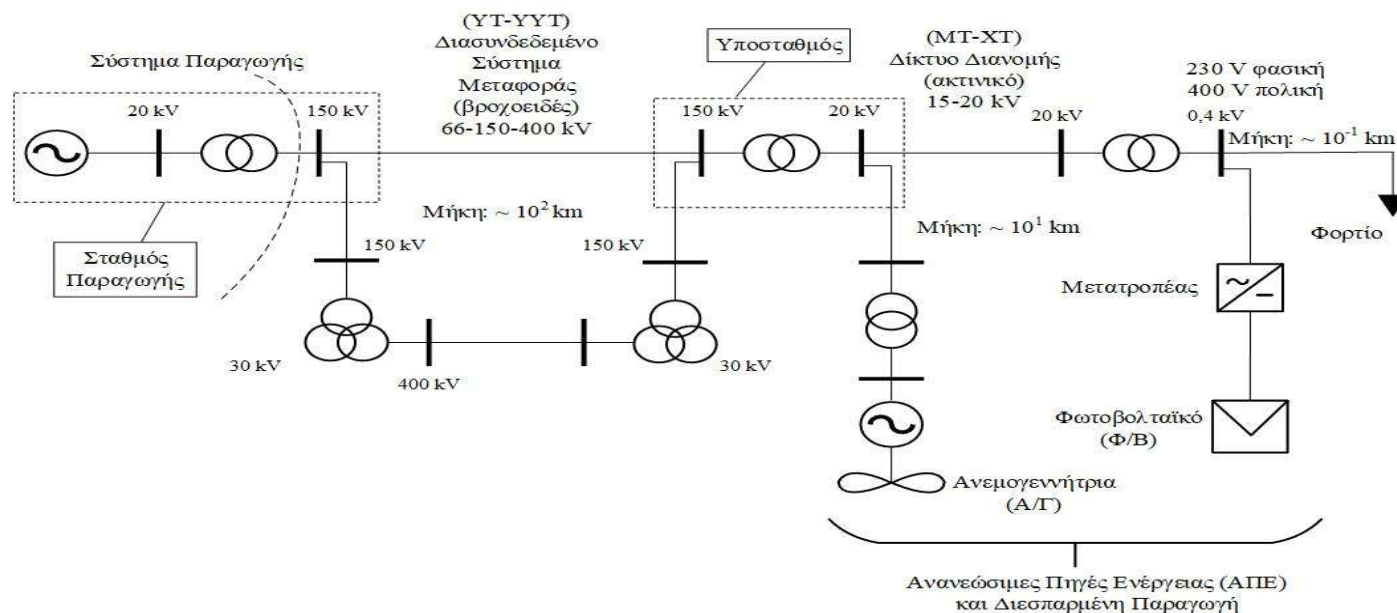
Σύστημα Παραγωγής

(ΥΤ-ΥΥΤ)
Διασυνδεδεμένο
Σύστημα
Μεταφοράς
(βροχοειδές)
66-150-400 kV

Υποσταθμός

(ΜΤ-ΧΤ)
Δίκτυο Διανομής
(ακτινικό)
15-20 kV

230 V φασική
400 V πολική

20 kV

150 kV

150 kV

20 kV

20 kV

0,4 kV

Μήκη: ~ $10^{-1}$ km

Μήκη: ~ $10^2$ km

Μήκη: ~ $10^1$ km

Φορτίο

Σταθμός
Παραγωγής

150 kV

150 kV

Μετατροπέας

30 kV

400 kV

30 kV

Φωτοβολταϊκό
(Φ/Β)

Ανεμογεννήτρια
(Α/Γ)

Ανανεώσιμες Πηγές Ενέργειας (ΑΠΕ)
και Διεσπαρμένη Παραγωγή